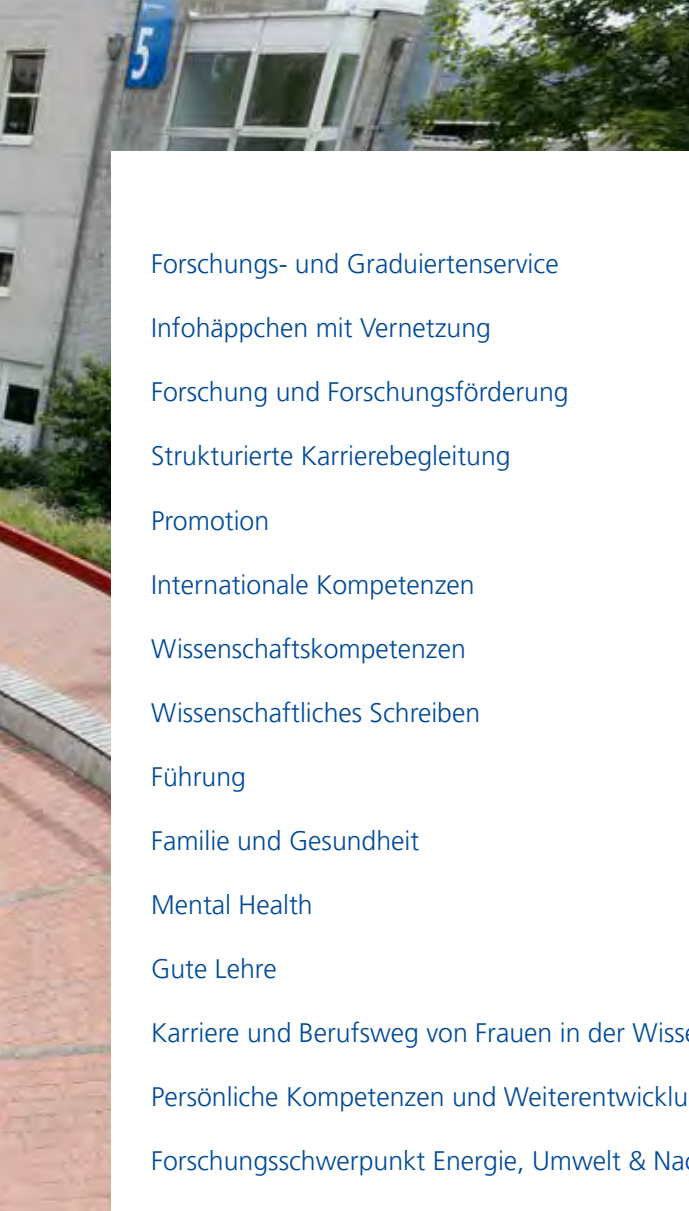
5

Forschungs- und Graduiertenservice

Infohäppchen mit Vernetzung

Forschung und Forschungsförderung

Strukturierte Karrierebegleitung

Promotion

Internationale Kompetenzen

Wissenschaftskompetenzen

Wissenschaftliches Schreiben

Führung

Familie und Gesundheit

Mental Health

Gute Lehre

Karriere und Berufsweg von Frauen in der Wiss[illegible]

Persönliche Kompetenzen und Weiterentwicklu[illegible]

Forschungsschwerpunkt Energie, Umwelt & Na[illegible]